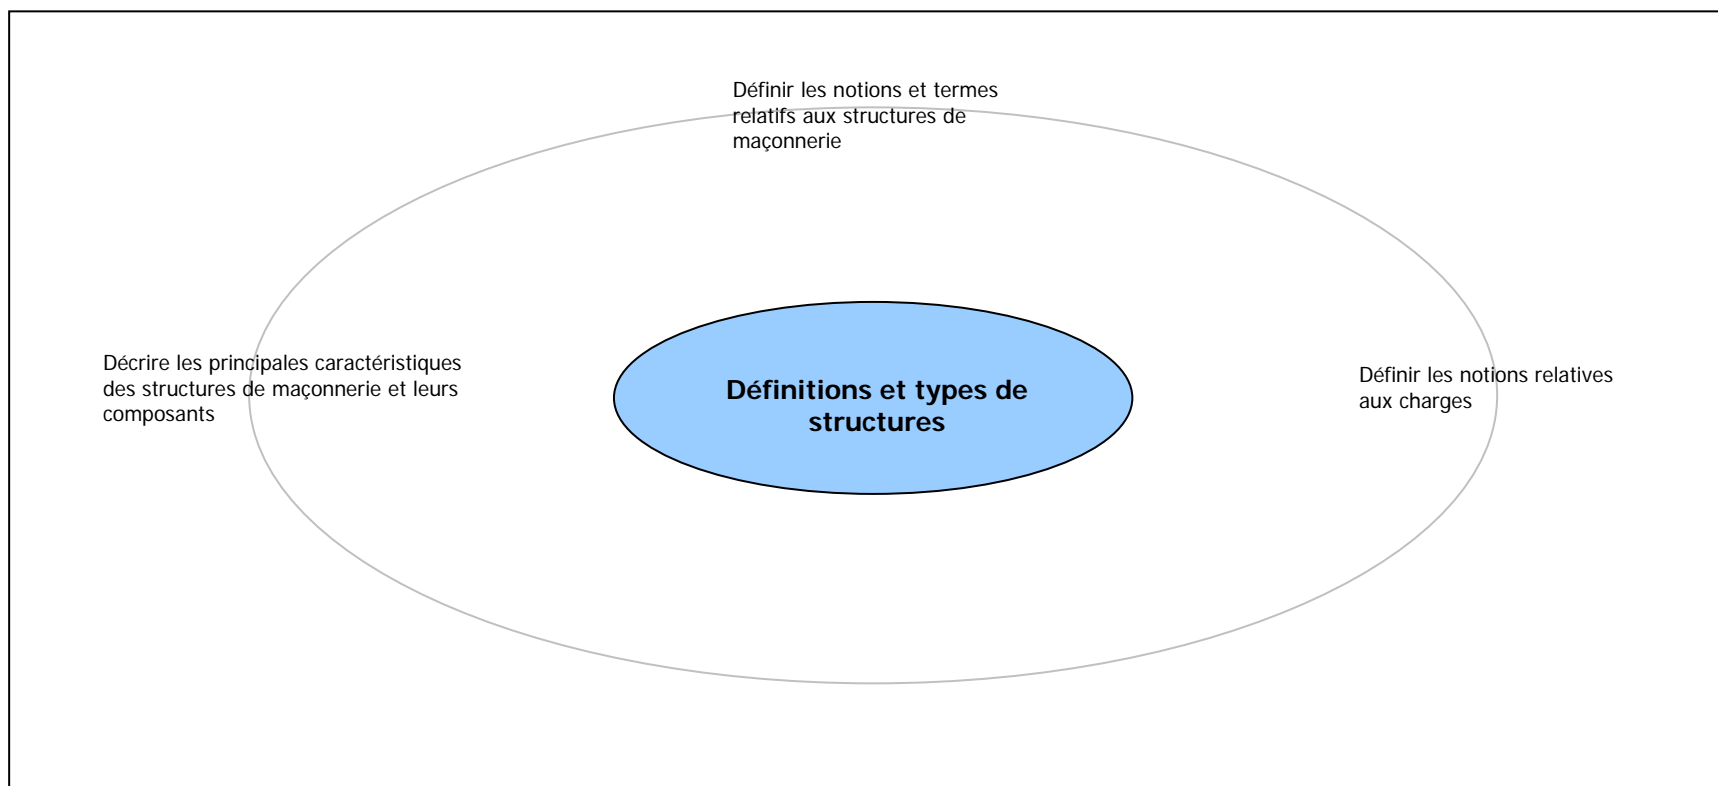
Définir les notions et termes relatifs aux structures de maçonnerie

Décrire les principales caractéristiques des structures de maçonnerie et leurs composants

Définitions et types de structures

Définir les notions relatives aux charges